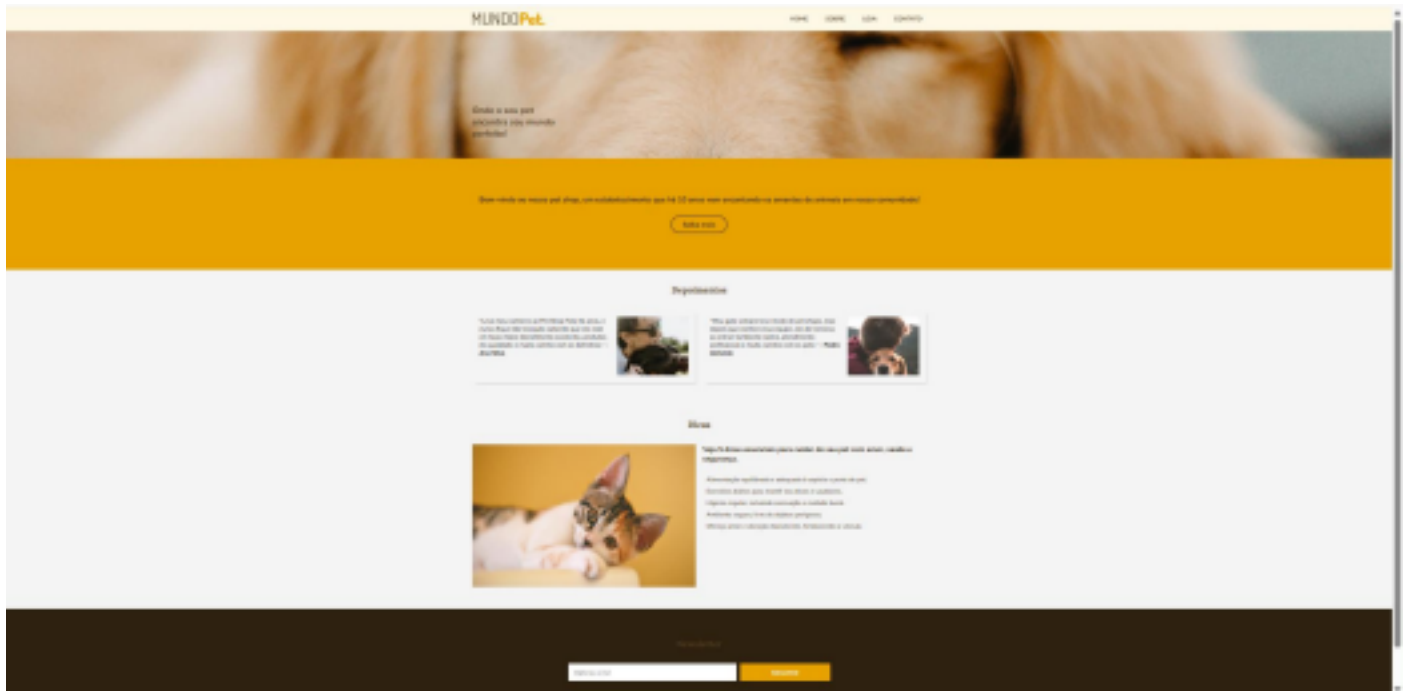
MUNDOPet.

HOME SOBRE LOJA CONTATO

Onde o seu pet encontra seu mundo perfeito!

Bem-vindo ao nosso pet shop, um estabelecimento que há 10 anos vem encantando os amantes de animais em nossa comunidade!

Saiba mais

Depoimentos

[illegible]

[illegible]

Dicas

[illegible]

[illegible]

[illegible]

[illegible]

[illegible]

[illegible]

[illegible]

Newsletter

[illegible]

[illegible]